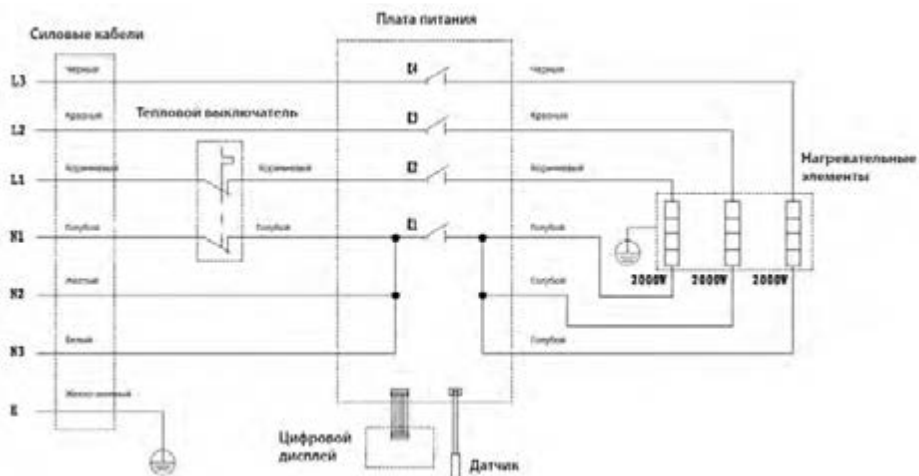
Плата питания

Силовые кабели

L3
L2
L1
N1
N2
N3
E

Черный
Красный
Коричневый
Голубой
Желтый
Белый
Желто-зеленый

Тепловой выключатель

Коричневый
Голубой

K4
K3
K2
K1

Черный
Красный
Коричневый
Голубой
Голубой
Голубой

Нагревательные элементы

2000W
2000W
2000W

Цифровой дисплей

Датчик